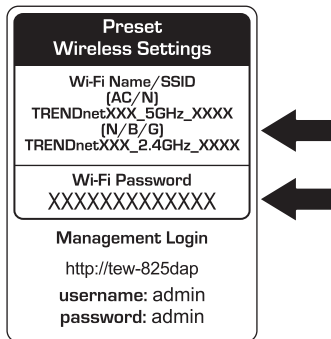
Preset Wireless Settings

Wi-Fi Name/SSID
(AC/N)
TRENDnetXXX_5GHz_XXXX
(N/B/G)
TRENDnetXXX_2.4GHz_XXXX

Wi-Fi Password
XXXXXXXXXXXXX

Management Login

http://tew-825dap

username: admin
password: admin